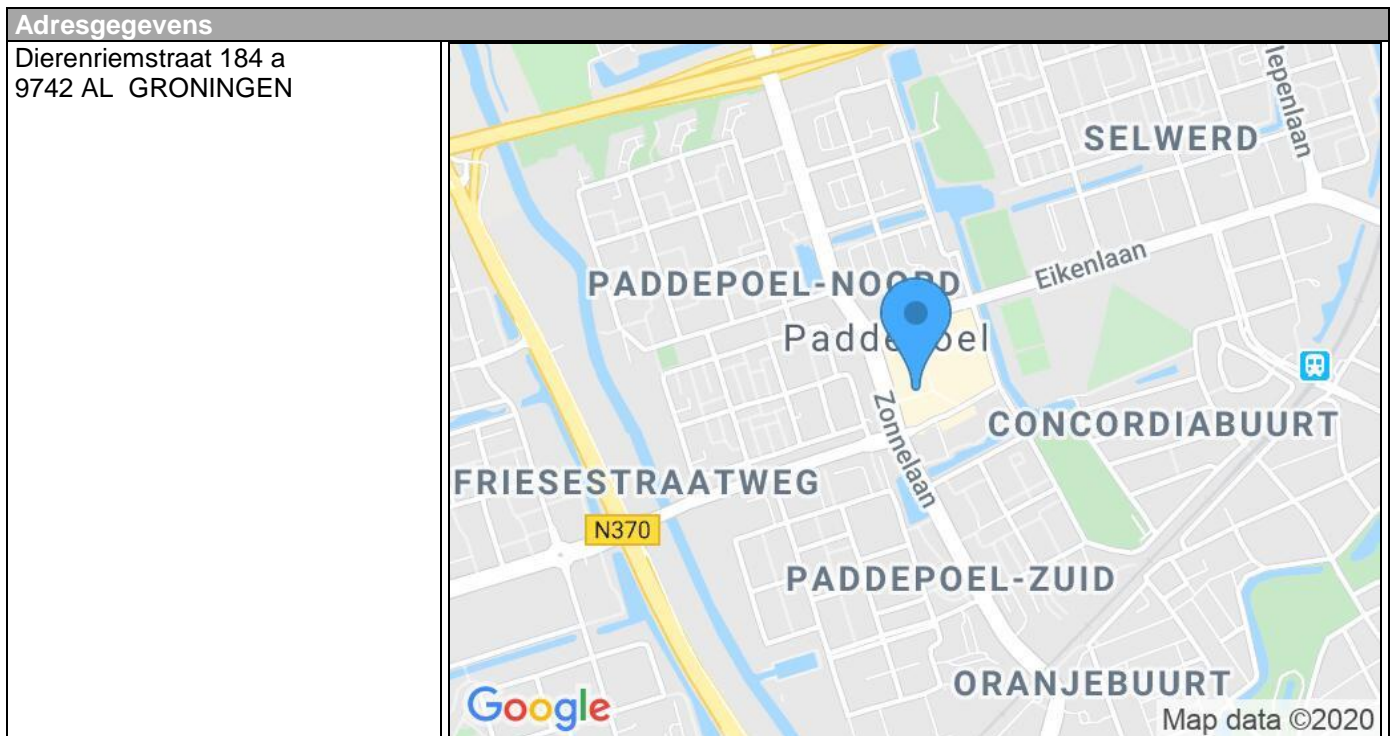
Adresgegevens

Dierenriemstraat 184 a
9742 AL GRONINGEN

Iepenlaan
SELWERD
Eikenlaan
PADDEPOEL-NOORD
Padde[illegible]oel
CONCORDIABUURT
Zonnelaan
FRIESESTRAATWEG
N370
PADDEPOEL-ZUID
ORANJEBUURT
Google
Map data ©2020